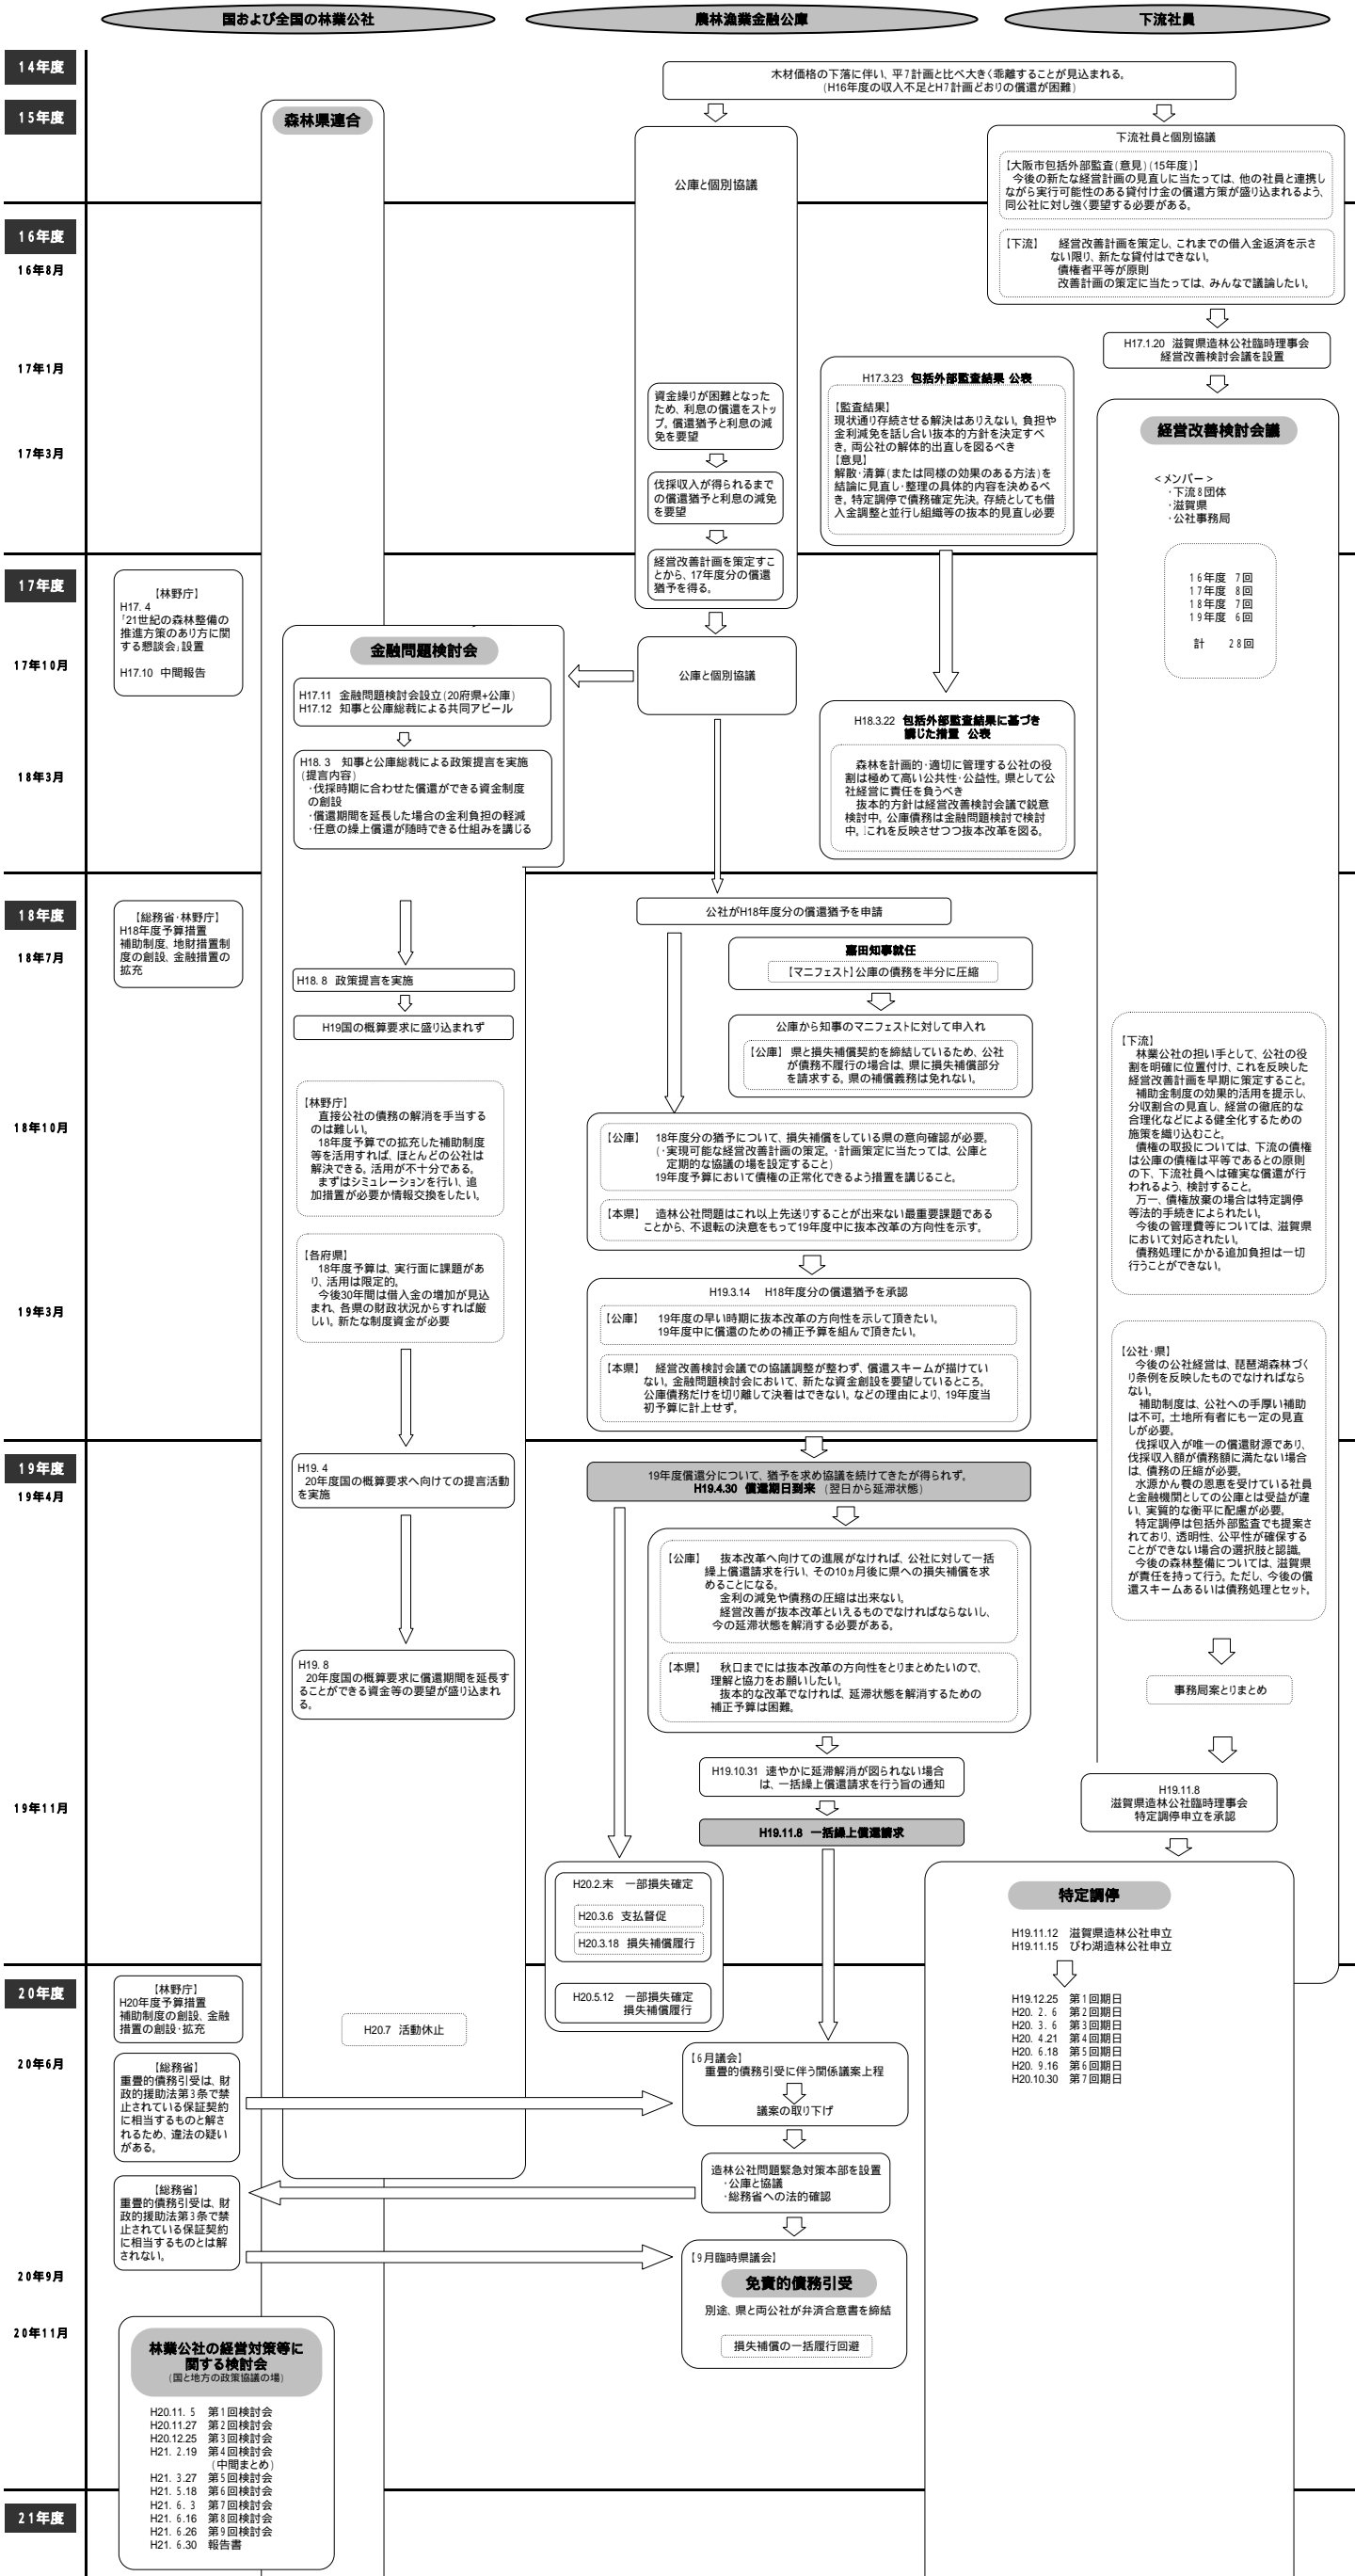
国および全国の林業公社

農林漁業金融公庫

下流社員

14年度

15年度

16年度

16年8月

17年1月

17年3月

17年度

17年10月

18年3月

18年度

18年7月

18年10月

19年3月

19年度

19年4月

19年11月

20年度

20年6月

20年9月

20年11月

21年度

木材価格の下落に伴い、平7計画と比べ大きく乖離することが見込まれる。（H16年度の収入不足とH7計画どおりの償還が困難）

森林県連合

公庫と個別協議

下流社員と個別協議

【大阪市包括外部監査（意見）（15年度）】
今後の新たな経営計画の見直しに当たっては、他の社員とも連携しながら実行可能性のある貸付け金の償還方策が盛り込まれるよう、同公社に対し強く要望する必要がある。

【下流】　経営改善計画を策定し、これまでの借入金返済を示さない限り、新たな貸付はできない。
債権者平等が原則
改善計画の策定に当たっては、みんなで議論したい。

H17.1.20　滋賀県造林公社臨時理事会
経営改善検討会議を設置

H17.3.23　包括外部監査結果　公表

【監査結果】
現状通り存続させる解決はありえない。負担や金利減免を話し合い抜本的方針を決定すべき。両公社の解体的出直しを図るべき
【意見】
解散・清算（または同様の効果のある方法）を結論に見直し・整理の具体的内容を決めるべき。特定調停で債務確定先決。存続としても借入金調整と並行し組織等の抜本的見直し必要

資金繰りが困難となったため、利息の償還をストップ。償還猶予と利息の減免を要望

伐採収入が得られるまでの償還猶予と利息の減免を要望

経営改善計画を策定することから、17年度分の償還猶予を得る。

経営改善検討会議

＜メンバー＞
・下流8団体
・滋賀県
・公社事務局

16年度　7回
17年度　8回
18年度　7回
19年度　6回

計　28回

【林野庁】
H17. 4
「21世紀の森林整備の推進方策のあり方に関する懇談会」設置

H17.10　中間報告

金融問題検討会

H17.11　金融問題検討会設立（20府県+公庫）
H17.12　知事と公庫総裁による共同アピール

公庫と個別協議

H18.3.22　包括外部監査結果に基づき講じた措置　公表

森林を計画的・適切に管理する公社の役割は極めて高い公共性・公益性，県として公社経営に責任を負うべき
抜本的方針は経営改善検討会議で鋭意検討中，公庫債務は金融問題検討で検討中，これを反映させつつ抜本改革を図る。

H18. 3　知事と公庫総裁による政策提言を実施
（提言内容）
・伐採時期に合わせた償還ができる資金制度の創設
・償還期間を延長した場合の金利負担の軽減
・任意の繰上償還が随時できる仕組みを講じる

【総務省・林野庁】
H18年度予算措置
補助制度，地財措置制度の創設，金融措置の拡充

公社がH18年度分の償還猶予を申請

嘉田知事就任
【マニフェスト】公庫の債務を半分に圧縮

H18. 8　政策提言を実施

H19国の概算要求に盛り込まれず

公庫から知事のマニフェストに対して申入れ
【公庫】　県と損失補償契約を締結しているため，公社が債務不履行の場合は，県に損失補償部分を請求する。県の補償義務は免れない。

【林野庁】
直接公社の債務の解消を手当するのは難しい。
18年度予算での拡充した補助制度等を活用すれば，ほとんどの公社は解決できる。活用が不十分である。
まずはシミュレーションを行い，追加措置が必要か情報交換をしたい。

【公庫】　18年度分の猶予について，損失補償をしている県の意向確認が必要。
（・実現可能な経営改善計画の策定，・計画策定に当たっては，公庫と定期的な協議の場を設定すること）
19年度予算において債権の正常化できるよう措置を講じること。

【本県】　造林公社問題はこれ以上先送りすることが出来ない最重要課題であることから，不退転の決意をもって19年度中に抜本改革の方向性を示す。

【下流】
林業公社の担い手として，公社の役割を明確に位置付け，これを反映した経営改善計画を早期に策定すること。
補助金制度の効果的活用を提示し，分収割合の見直し，経営の徹底的な合理化などによる健全化するための施策を織り込むこと。
債権の取扱については，下流の債権は公庫の債権は平等であるとの原則の下，下流社員へは確実な償還が行われるよう，検討すること。
万一，債権放棄の場合は特定調停等法的手続きによられたい。
今後の管理費等については，滋賀県において対応されたい。
債務処理にかかる追加負担は一切行うことができない。

【各府県】
18年度予算は，実行面に課題があり，活用は限定的。
今後30年間は借入金の増加が見込まれ，各県の財政状況からすれば厳しい。新たな制度資金が必要

H19.3.14　H18年度分の償還猶予を承認

【公庫】　19年度の早い時期に抜本改革の方向性を示して頂きたい。
19年度中に償還のための補正予算を組んで頂きたい。

【本県】　経営改善検討会議での協議調整が整わず，償還スキームが描けていない。金融問題検討会において，新たな資金創設を要望しているところ。公庫債務だけを切り離して決着はできない。などの理由により，19年度当初予算に計上せず。

【公社・県】
今後の公社経営は，琵琶湖森林づくり条例を反映したものでなければならない。
補助制度は，公社への手厚い補助は不可。土地所有者にも一定の見直しが必要。
伐採収入が唯一の償還財源であり，伐採収入額が債務額に満たない場合は，債務の圧縮が必要。
水源かん養の恩恵を受けている社員と金融機関としての公庫とは受益が違い，実質的な衡平に配慮が必要。
特定調停は包括外部監査でも提案されており，透明性，公平性が確保することができない選択肢と認識。
今後の森林整備については，滋賀県が責任を持って行う。ただし，今後の償還スキームあるいは債務処理とセット。

H19. 4
20年度国の概算要求へ向けての提言活動を実施

19年度償還分について，猶予を求め協議を続けてきたが得られず。
H19.4.30　償還期日到来　（翌日から延滞状態）

【公庫】　抜本改革へ向けての進展がなければ，公社に対して一括繰上償還請求を行い，その10ヵ月後に県への損失補償を求めることになる。
金利の減免や債務の圧縮は出来ない。
経営改善が抜本改革といえるものでなければならないし，今の延滞状態を解消する必要がある。

【本県】　秋口までには抜本改革の方向性をとりまとめたいので，理解と協力をお願いしたい。
抜本的な改革でなければ，延滞状態を解消するための補正予算は困難。

事務局案とりまとめ

H19. 8
20年度国の概算要求に償還期間を延長することができる資金等の要望が盛り込まれる。

H19.10.31　速やかに延滞解消が図られない場合は，一括繰上償還請求を行う旨の通知

H19.11.8
滋賀県造林公社臨時理事会
特定調停申立を承認

H19.11.8　一括繰上償還請求

H20.2.末　一部損失確定
H20.3.6　支払督促
H20.3.18　損失補償履行

H20.5.12　一部損失確定
損失補償履行

特定調停

H19.11.12　滋賀県造林公社申立
H19.11.15　びわ湖造林公社申立

H19.12.25　第1回期日
H20. 2. 6　第2回期日
H20. 3. 6　第3回期日
H20. 4.21　第4回期日
H20. 6.18　第5回期日
H20. 9.16　第6回期日
H20.10.30　第7回期日

【林野庁】
H20年度予算措置
補助制度の創設，金融措置の創設・拡充

H20.7　活動休止

【総務省】
重畳的債務引受は，財政的援助法第3条で禁止されている保証契約に相当するものと解されるため，違法の疑いがある。

【6月議会】
重畳的債務引受に伴う関係議案上程
議案の取り下げ

造林公社問題緊急対策本部を設置
・公庫と協議
・総務省への法的確認

【総務省】
重畳的債務引受は，財政的援助法第3条で禁止されている保証契約に相当するものとは解されない。

【9月臨時県議会】
免責的債務引受
別途，県と両公社が弁済合意書を締結
損失補償の一括履行回避

林業公社の経営対策等に関する検討会
（国と地方の政策協議の場）

H20.11. 5　第1回検討会
H20.11.27　第2回検討会
H20.12.25　第3回検討会
H21. 2.19　第4回検討会
（中間まとめ）
H21. 3.27　第5回検討会
H21. 5.18　第6回検討会
H21. 6. 3　第7回検討会
H21. 6.16　第8回検討会
H21. 6.26　第9回検討会
H21. 6.30　報告書